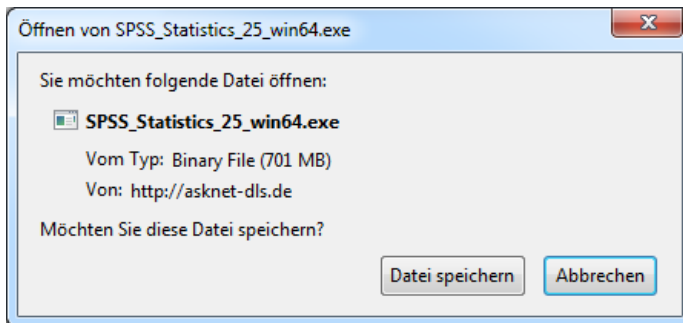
Öffnen von SPSS_Statistics_25_win64.exe

X

Sie möchten folgende Datei öffnen:

SPSS_Statistics_25_win64.exe

Vom Typ: Binary File (701 MB)

Von: http://asknet-dls.de

Möchten Sie diese Datei speichern?

Datei speichern

Abbrechen